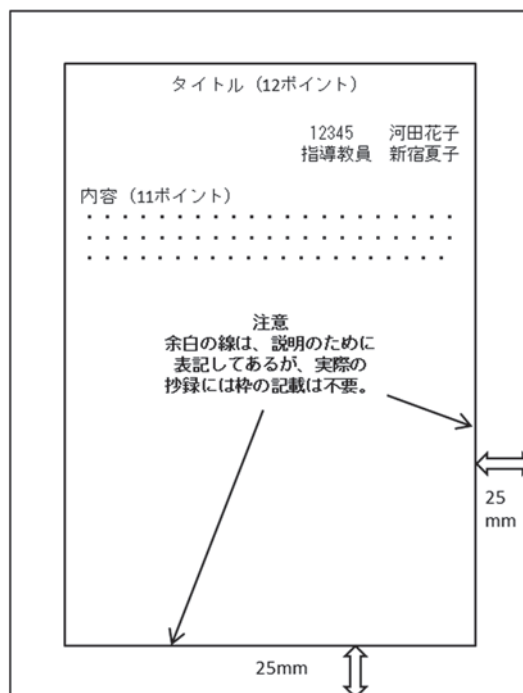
タイトル（12ポイント）

12345　河田花子
指導教員　新宿夏子

内容（11ポイント）

・・・・・・・・・・・・・・・・・・・・・・・・・・・・・・・・・・・・・・・・・・・・・・・・・・・・・・・・・・・・

注意
余白の線は、説明のために表記してあるが、実際の抄録には枠の記載は不要。

25
mm

25mm